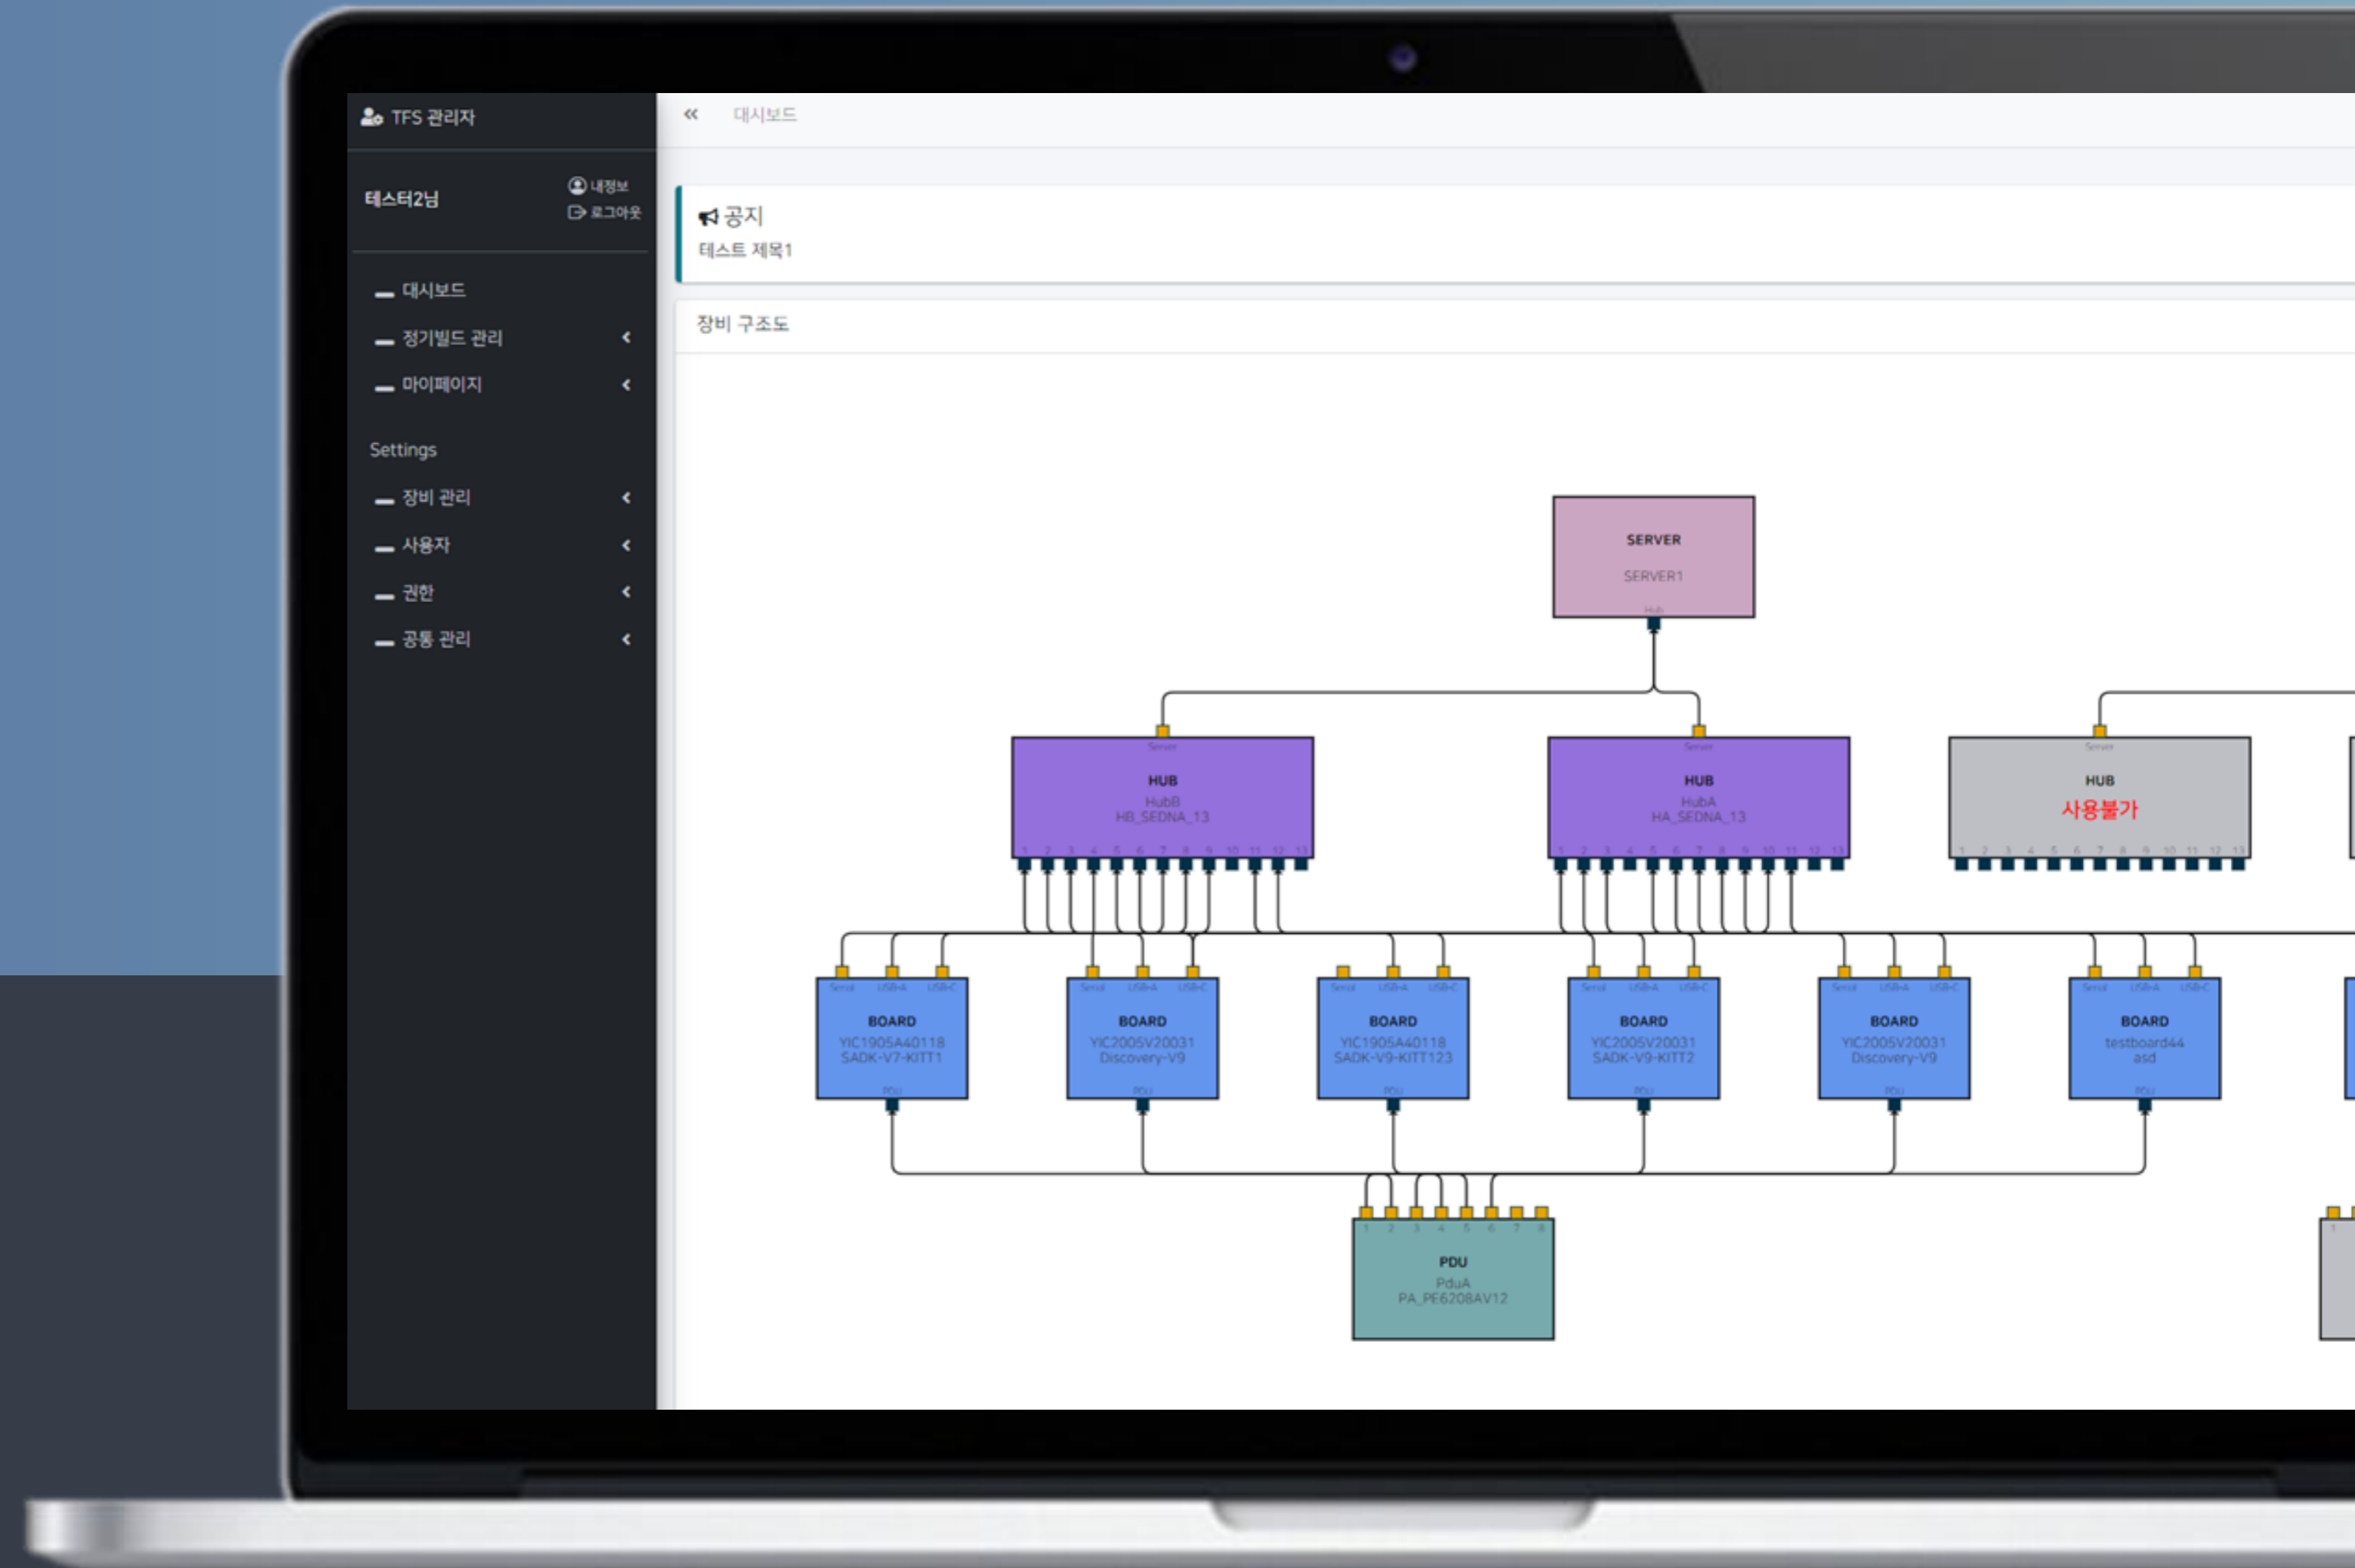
TFS 관리자

테스터2님

내정보
로그아웃

대시보드
정기빌드 관리
마이페이지

Settings
장비 관리
사용자
권한
공통 관리

«
대시보드

공지
테스트 제목1

장비 구조도

SERVER
SERVER1
Hub

Server
HUB
HubB
HB_SEDNA_13
1 2 3 4 5 6 7 8 9 10 11 12 13

Server
HUB
HubA
HA_SEDNA_13
1 2 3 4 5 6 7 8 9 10 11 12 13

Server
HUB
사용불가
1 2 3 4 5 6 7 8 9 10 11 12 13

Serial USB-A USB-C
BOARD
YIC1905A40118
SADK-V7-KITT1
PDU

Serial USB-A USB-C
BOARD
YIC2005V20031
Discovery-V9
PDU

Serial USB-A USB-C
BOARD
YIC1905A40118
SADK-V9-KITT123
PDU

Serial USB-A USB-C
BOARD
YIC2005V20031
SADK-V9-KITT2
PDU

Serial USB-A USB-C
BOARD
YIC2005V20031
Discovery-V9
PDU

Serial USB-A USB-C
BOARD
testboard44
asd
PDU

1 2 3 4 5 6 7 8
PDU
PduA
PA_PE6208AV12

1